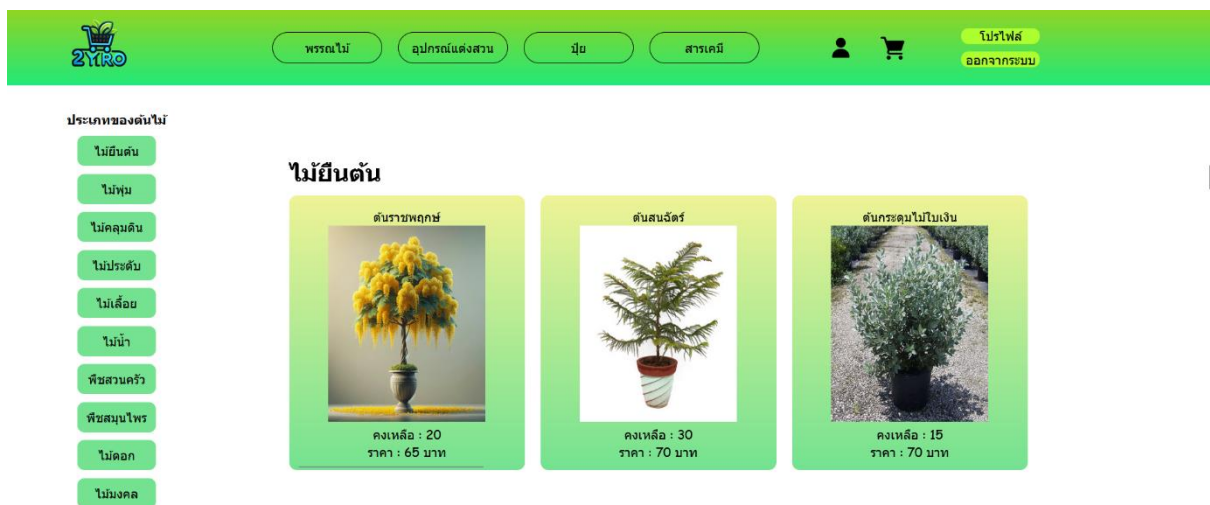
2YRO

พรรณไม้
อุปกรณ์แต่งสวน
ปุ๋ย
สารเคมี

โปรไฟล์
ออกจากระบบ

ประเภทของต้นไม้
ไม้ยืนต้น
ไม้พุ่ม
ไม้คลุมดิน
ไม้ประดับ
ไม้เลื้อย
ไม้น้ำ
พืชสวนครัว
พืชสมุนไพร
ไม้ดอก
ไม้มงคล

ไม้ยืนต้น

ต้นราชพฤกษ์
คงเหลือ : 20
ราคา : 65 บาท

ต้นสนฉัตร
คงเหลือ : 30
ราคา : 70 บาท

ต้นกระดุมไม้ใบเงิน
คงเหลือ : 15
ราคา : 70 บาท